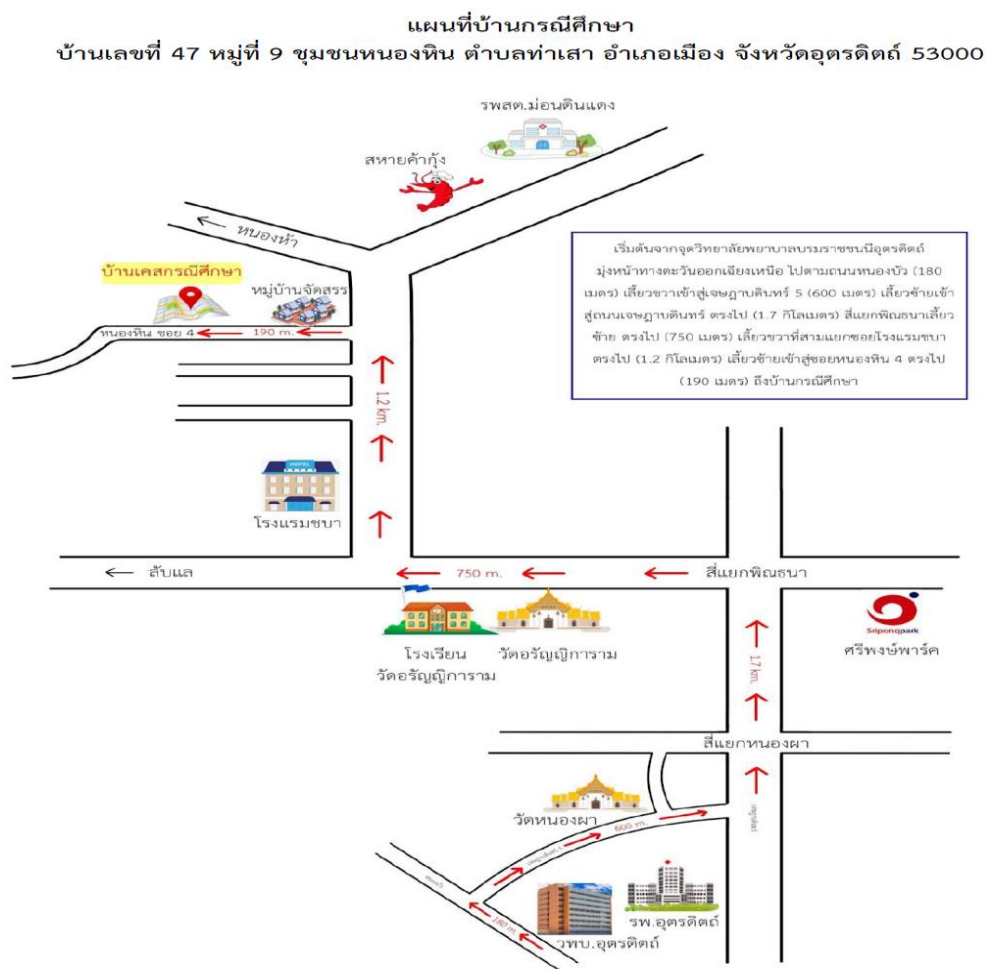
แผนที่บ้านกรณีศึกษา
บ้านเลขที่ 47 หมู่ที่ 9 ชุมชนหนองหิน ตำบลท่าเสา อำเภอเมือง จังหวัดอุตรดิตถ์ 53000

รพสต.ม่อนดินแดง

สหายค้ากุ้ง

หนองห้า

บ้านเคสกรณีศึกษา

หมู่บ้านจัดสรร

หนองหิน ซอย 4

190 m.

1.2 km.

โรงแรมชบา

สับแล

750 m.

สี่แยกพิณธนา

โรงเรียน วัดอรัญญิการาม

วัดอรัญญิการาม

Siripongpark

ศรีพงษ์พาร์ค

1.7 km.

สี่แยกหนองผา

วัดหนองผา

600 m.

180 m.

รพ.อุตรดิตถ์

วพบ.อุตรดิตถ์

เริ่มต้นจากจุดวิทยาลัยพยาบาลบรมราชชนนีอุตรดิตถ์ มุ่งหน้าทางตะวันออกเฉียงเหนือ ไปตามถนนหนองบัว (180 เมตร) เลี้ยวขวาเข้าสู่เจษฎาบดินทร์ 5 (600 เมตร) เลี้ยวซ้ายเข้าสู่ถนนเจษฎาบดินทร์ ตรงไป (1.7 กิโลเมตร) สี่แยกพิณธนาเลี้ยวซ้าย ตรงไป (750 เมตร) เลี้ยวขวาที่สามแยกซอยโรงแรมชบา ตรงไป (1.2 กิโลเมตร) เลี้ยวซ้ายเข้าสู่ซอยหนองหิน 4 ตรงไป (190 เมตร) ถึงบ้านกรณีศึกษา